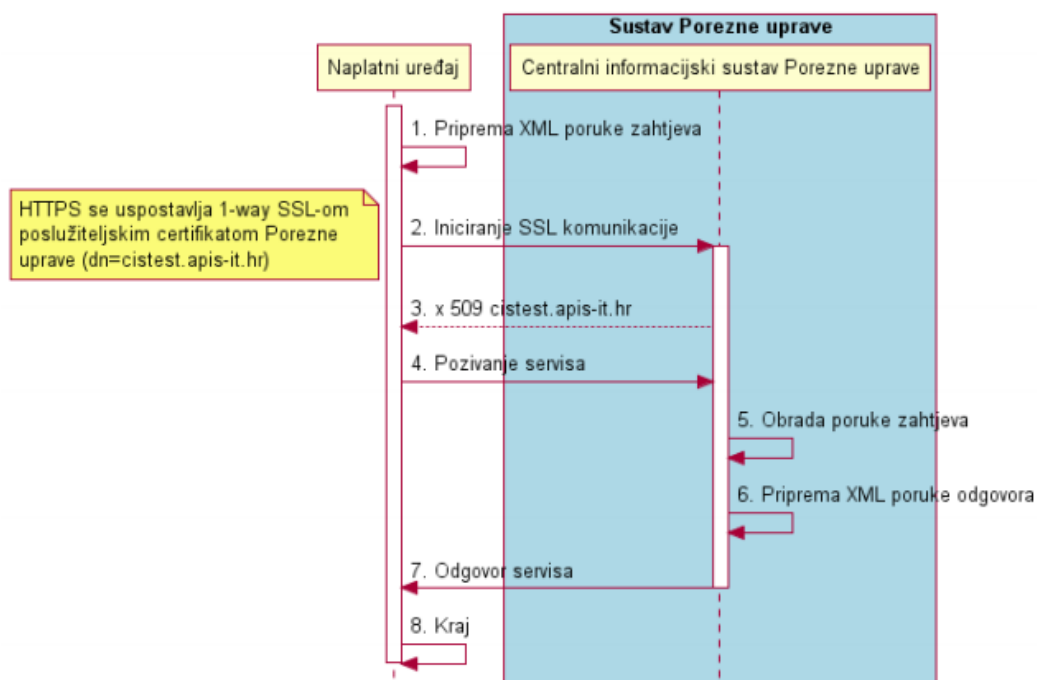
Sustav Porezne uprave

Naplatni uređaj

Centralni informacijski sustav Porezne uprave

1. Priprema XML poruke zahtjeva

HTTPS se uspostavlja 1-way SSL-om poslužiteljskim certifikatom Porezne uprave (dn=cistest.apis-it.hr)

2. Iniciranje SSL komunikacije

3. x 509 cistest.apis-it.hr

4. Pozivanje servisa

5. Obrada poruke zahtjeva

6. Priprema XML poruke odgovora

7. Odgovor servisa

8. Kraj